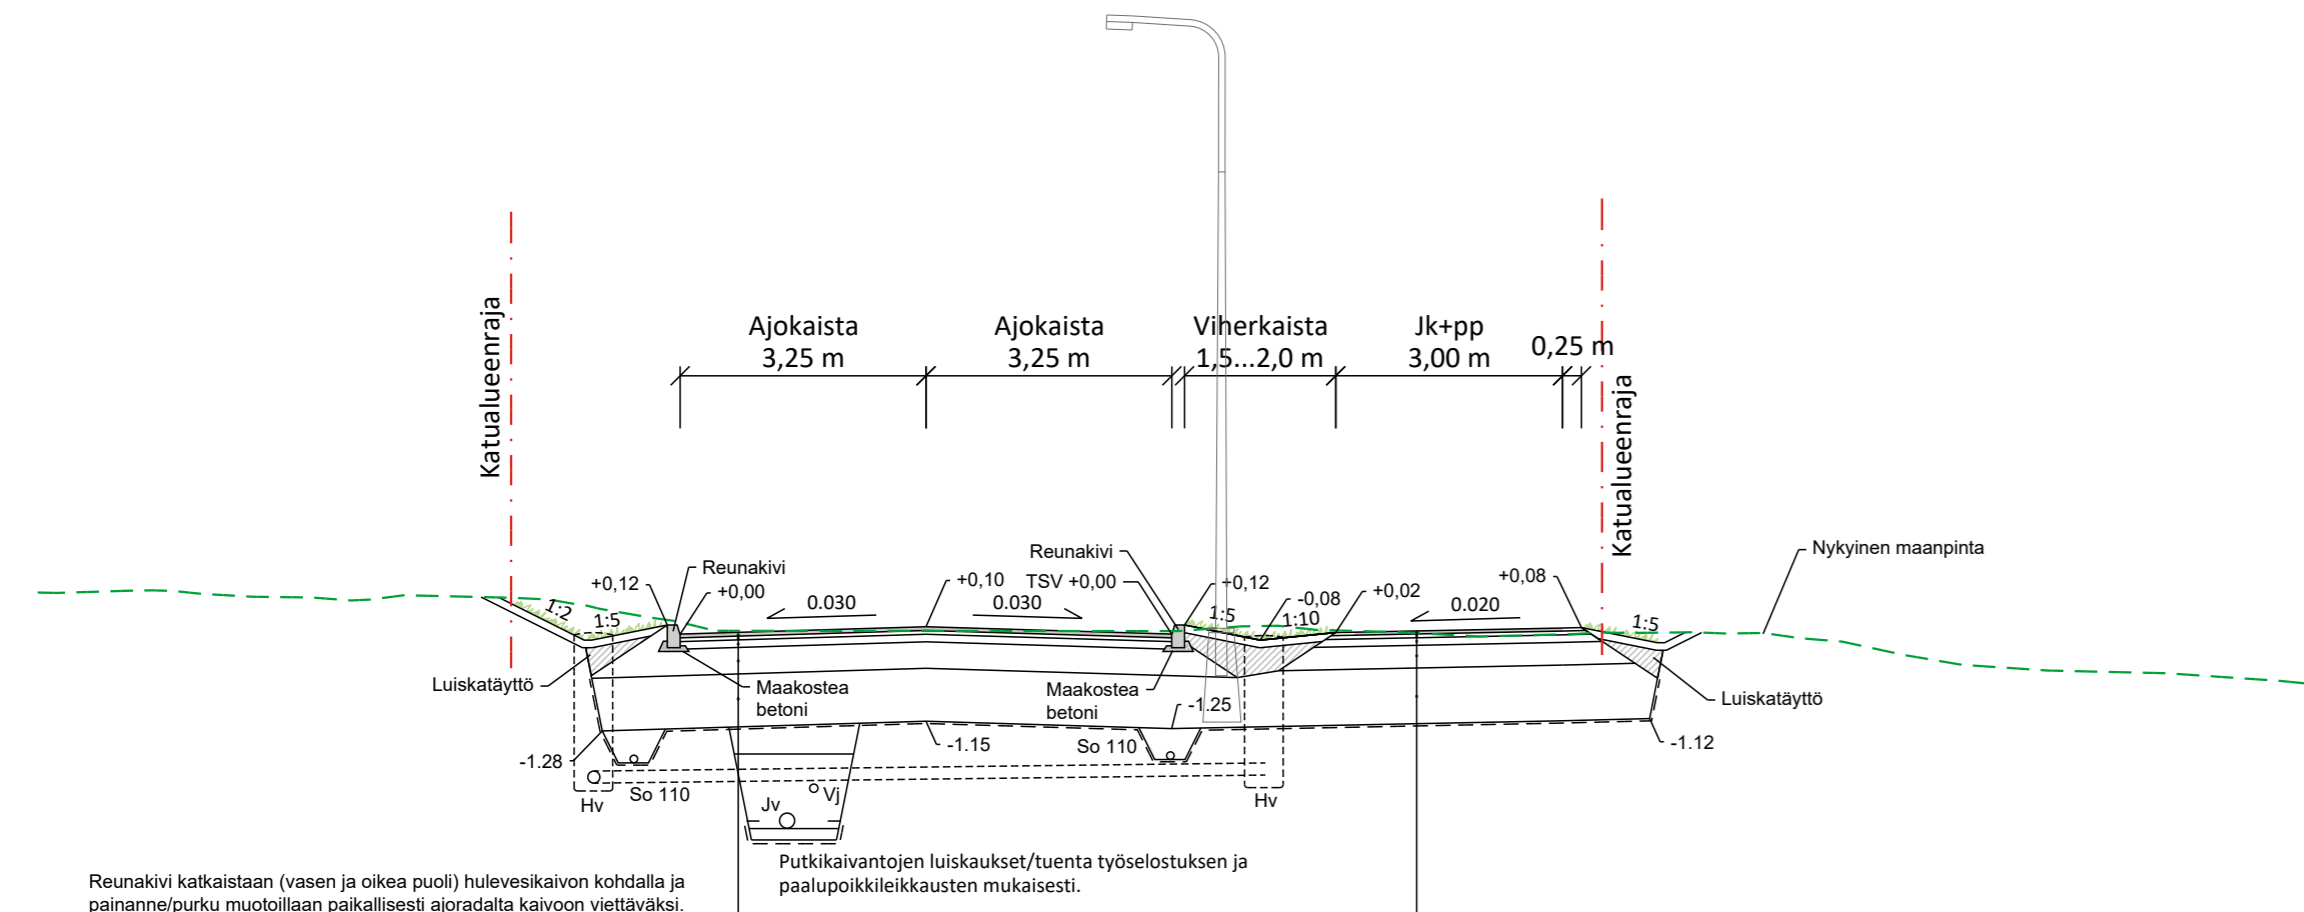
Ajokaista
3,25 m

Ajokaista
3,25 m

Viherkaista
1,5...2,0 m

Jk+pp
3,00 m

0,25 m

Katualueenraja

Katualueenraja

Nykyinen maanpinta

Reunakivi

Reunakivi

+0,12

+0,00

0.030

+0,10

0.030

TSV +0,00

+0,12

-0,08

+0,02

0.020

+0,08

1:2

1:5

1:5

1:10

1:5

Luiskatäyttö

Maakostea betoni

Maakostea betoni

-1.25

-1.15

So 110

Luiskatäyttö

-1.12

-1.28

Hv

So 110

Jv

Vj

Hv

Putkikaivantojen luiskaukset/tuenta työselostuksen ja paalupoikkileikkausten mukaisesti.

Reunakivi katkaistaan (vasen ja oikea puoli) hulevesikaivon kohdalla ja painanne/purku muotoillaan paikallisesti ajoradalta kaivoon viettäväksi.